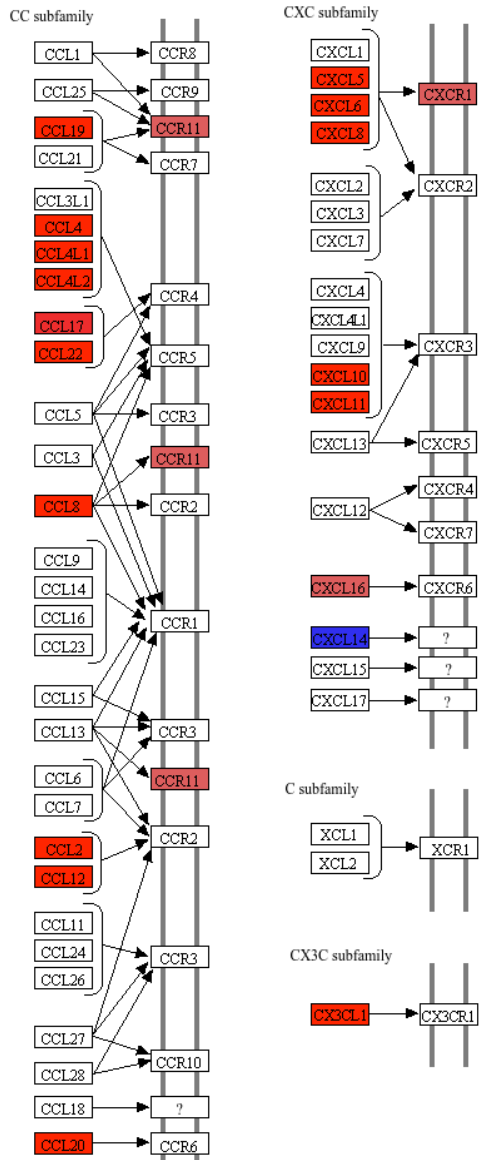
CC subfamily

CCL1
CCL25
CCL19
CCL21
CCR8
CCR9
CCR11
CCR7

CCL3L1
CCL4
CCL4L1
CCL4L2
CCL17
CCL22
CCR4
CCR5

CCL5
CCR3
CCL3
CCR11
CCL8
CCR2

CCL9
CCL14
CCL16
CCL23
CCR1

CCL15
CCL13
CCR3
CCL6
CCL7
CCR11
CCL2
CCL12
CCR2

CCL11
CCL24
CCL26
CCR3

CCL27
CCL28
CCR10
CCL18
?
CCL20
CCR6

CXC subfamily

CXCL1
CXCL5
CXCL6
CXCL8
CXCR1
CXCL2
CXCL3
CXCL7
CXCR2

CXCL4
CXCL4L1
CXCL9
CXCL10
CXCL11
CXCR3
CXCL13
CXCR5
CXCL12
CXCR4
CXCR7
CXCL16
CXCR6
CXCL14
?
CXCL15
?
CXCL17
?

C subfamily

XCL1
XCL2
XCR1

CX3C subfamily

CX3CL1
CX3CR1